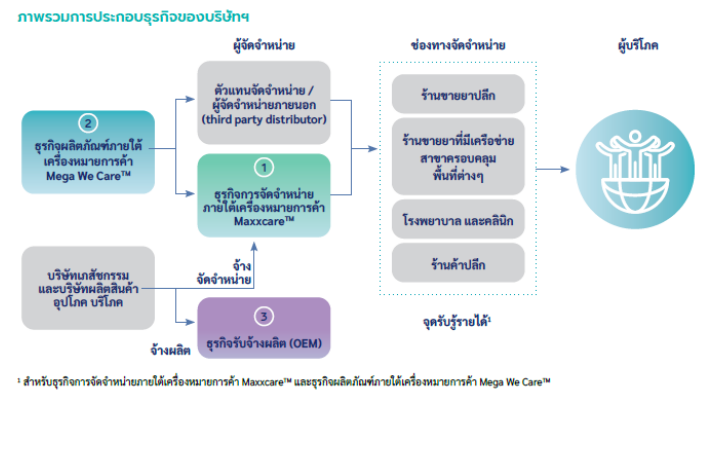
ภาพรวมการประกอบธุรกิจของบริษัทฯ

ผู้จัดจำหน่าย

ช่องทางจัดจำหน่าย

ผู้บริโภค

2
ธุรกิจผลิตภัณฑ์ภายใต้เครื่องหมายการค้า Mega We Care™

ตัวแทนจัดจำหน่าย / ผู้จัดจำหน่ายภายนอก (third party distributor)

1
ธุรกิจการจัดจำหน่ายภายใต้เครื่องหมายการค้า Maxxcare™

ร้านขายยาปลีก

ร้านขายยาที่มีเครือข่ายสาขาครอบคลุมพื้นที่ต่างๆ

โรงพยาบาล และคลินิก

ร้านค้าปลีก

บริษัทเภสัชกรรม และบริษัทผลิตสินค้าอุปโภค บริโภค

จ้างจัดจำหน่าย

3
ธุรกิจรับจ้างผลิต (OEM)

จ้างผลิต

จุดรับรู้รายได้¹

¹ สำหรับธุรกิจการจัดจำหน่ายภายใต้เครื่องหมายการค้า Maxxcare™ และธุรกิจผลิตภัณฑ์ภายใต้เครื่องหมายการค้า Mega We Care™